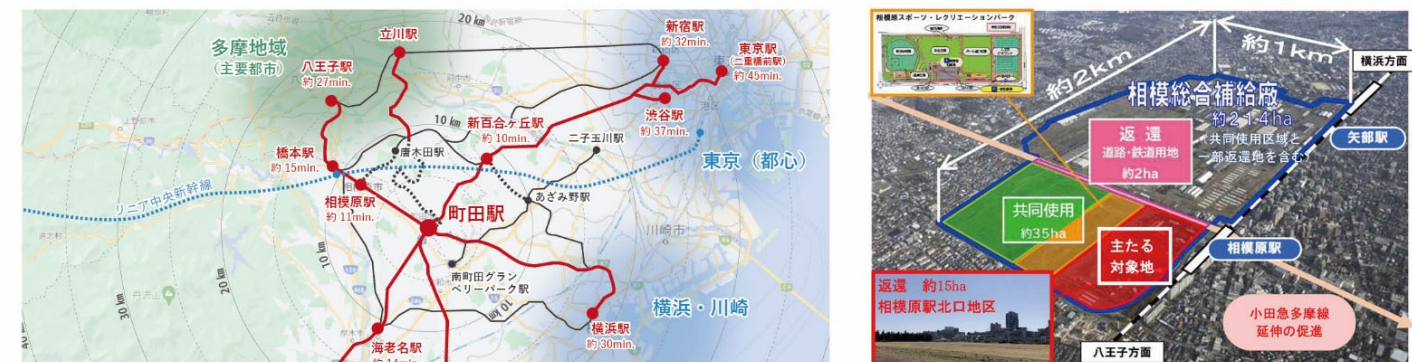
20 km
多摩地域
（主要都市）
立川駅
新宿駅
約 32min.
東京駅
（二重橋前駅）
約 45min.
八王子駅
約 27min.
新百合ヶ丘駅
約 10min.
渋谷駅
約 37min.
10 km
唐木田駅
二子玉川駅
橋本駅
約 15min.
東京（都心）
リニア中央新幹線
相模原駅
約 11min.
町田駅
あざみ野駅
10 km
川崎市
南町田グランベリーパーク駅
20 km
30 km
横浜・川崎
横浜駅
約 30min.
海老名駅

相模総合補給廠スポーツ・レクリエーションパーク
約2km
約1km
横浜方面
相模総合補給廠
約214ha
共同使用区域と一部返還地を含む
矢部駅
返還
道路・鉄道用地
約2ha
共同使用
約35ha
主たる
対象地
相模原駅
返還 約15ha
相模原駅北口地区
小田急多摩線
延伸の促進
八王子方面